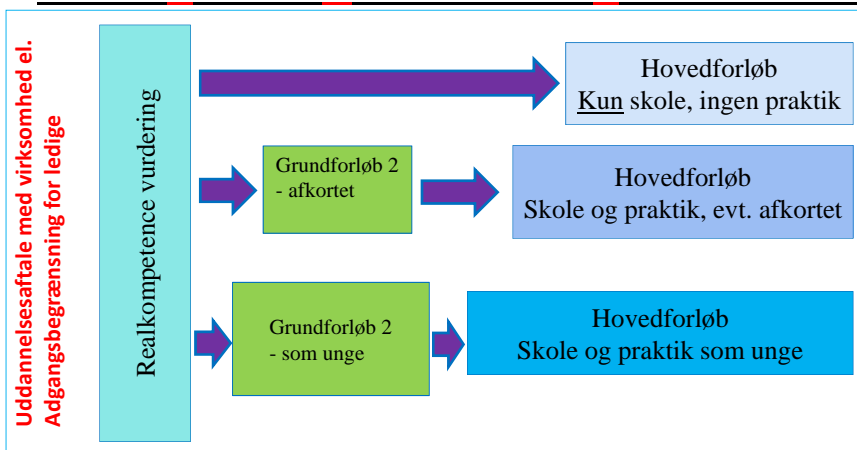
Uddannelsesaftale med virksomhed el.
Adgangsbegrænsning for ledige

Realkompetence vurdering

Hovedforløb
Kun skole, ingen praktik

Grundforløb 2
- afkortet

Hovedforløb
Skole og praktik, evt. afkortet

Grundforløb 2
- som unge

Hovedforløb
Skole og praktik som unge